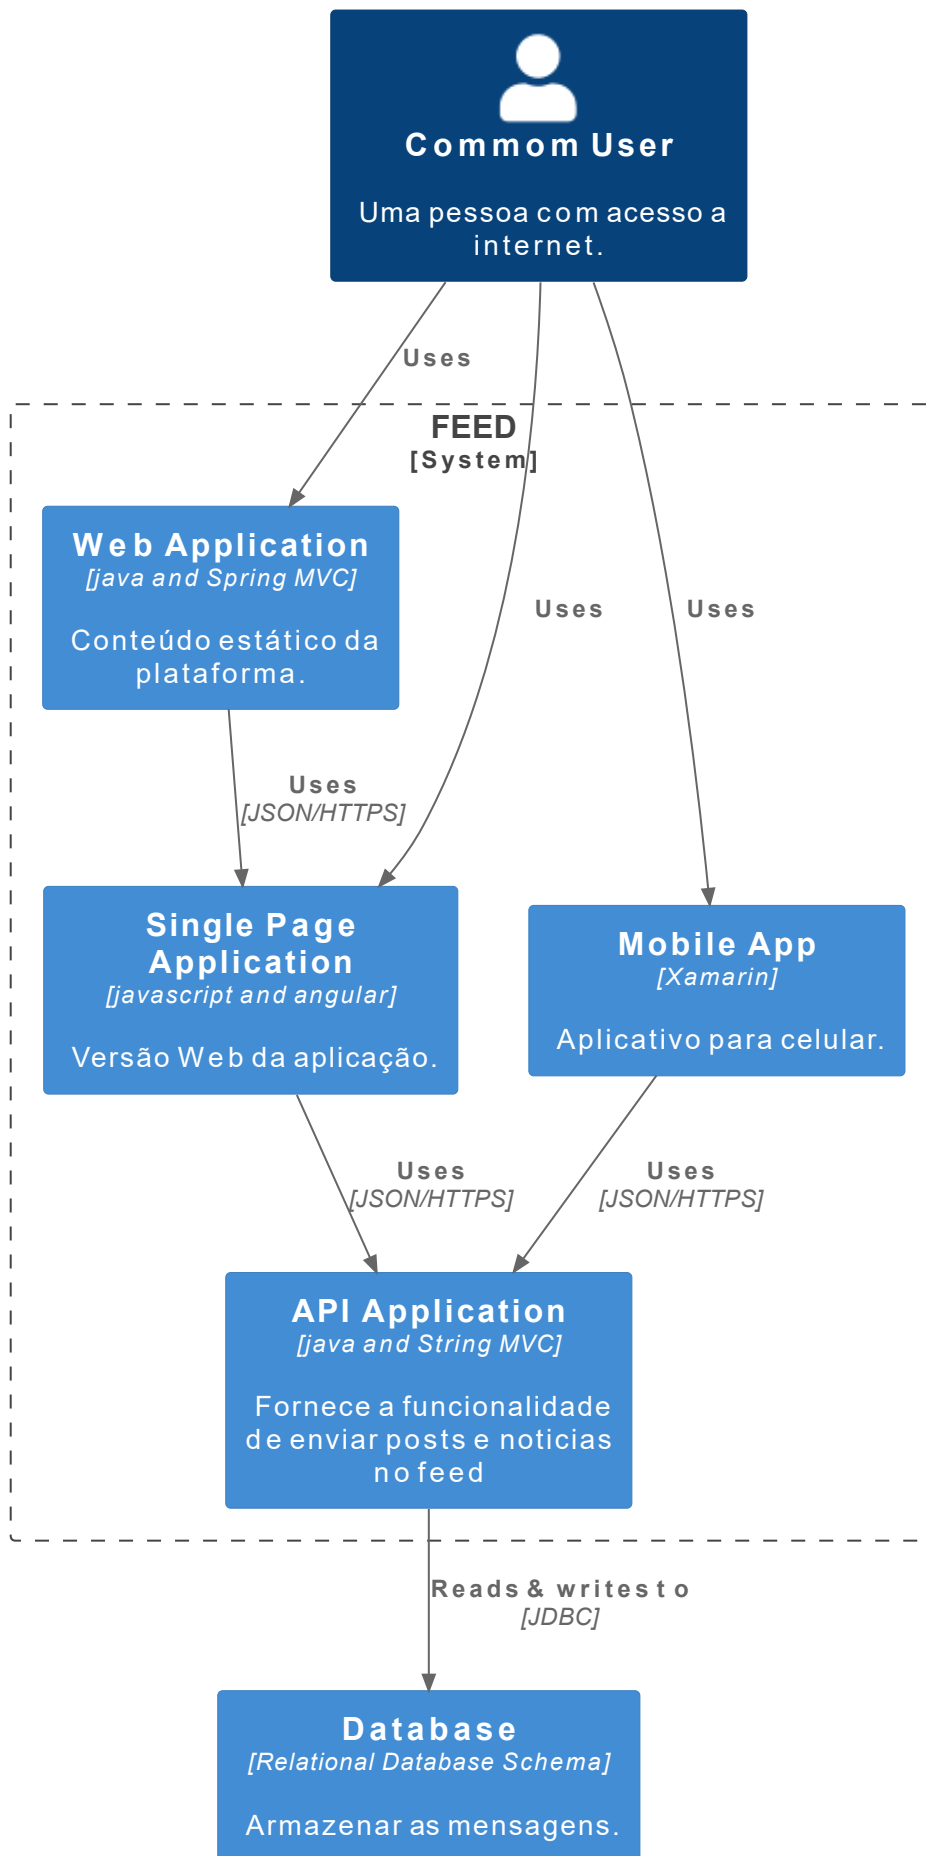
Commom User

Uma pessoa com acesso a internet.

Uses

FEED
[System]

Web Application
[java and Spring MVC]

Conteúdo estático da plataforma.

Uses

Uses

Uses
[JSON/HTTPS]

Single Page Application
[javascript and angular]

Versão Web da aplicação.

Mobile App
[Xamarin]

Aplicativo para celular.

Uses
[JSON/HTTPS]

Uses
[JSON/HTTPS]

API Application
[java and String MVC]

Fornece a funcionalidade de enviar posts e noticias no feed

Reads & writes to
[JDBC]

Database
[Relational Database Schema]

Armazenar as mensagens.